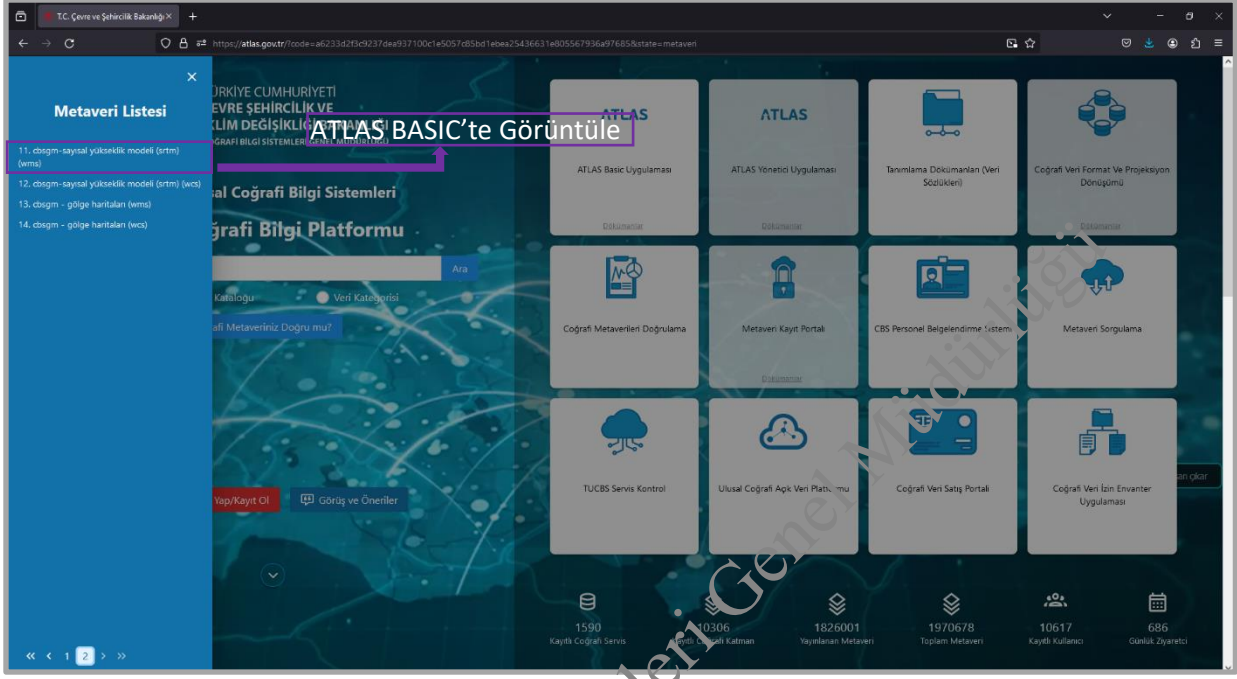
T.C. Çevre ve Şehircilik Bakanlığı ×

https://atlas.gov.tr/?code=a6233d2f3c9237dea937100c1e5057c85bd1ebea25436631e805567936a97685&state=metaveri

Metaveri Listesi

11. cbsgm-sayısal yükseklik modeli (srtm) (wms)
12. cbsgm-sayısal yükseklik modeli (srtm) (wcs)
13. cbsgm - gölge haritaları (wms)
14. cbsgm - gölge haritaları (wcs)

« ‹ 1 2 › »

ÜRKİYE CUMHURİYETİ
EVRE ŞEHİRCİLİK VE
KLİM DEĞİŞİKLİĞİ BAKANLIĞI
OĞRAFİ BİLGİ SİSTEMLERİ GENEL MÜDÜRLÜĞÜ

ATLAS BASIC'te Görüntüle

sal Coğrafi Bilgi Sistemleri
ğrafi Bilgi Platformu

Ara

Kataloğu Veri Kategorisi

afi Metaveriniz Doğru mu?

Yap/Kayıt Ol Görüş ve Öneriler

ATLAS
ATLAS Basic Uygulaması
Dokümanlar

ATLAS
ATLAS Yönetici Uygulaması
Dokümanlar

Tanımlama Dokümanları (Veri Sözlükleri)

Coğrafi Veri Format Ve Projeksiyon Dönüşümü
Dokümanlar

Coğrafi Metaverileri Doğrulama

Metaveri Kayıt Portalı
Dokümanlar

CBS Personel Belgelendirme Sistemi

Metaveri Sorgulama

TUCBS Servis Kontrol

Ulusal Coğrafi Açık Veri Platformu

Coğrafi Veri Satış Portalı

Coğrafi Veri İzin Envanter Uygulaması

arı çıkar

1590 Kayıtlı Coğrafi Servis
10306 Kayıtlı Coğrafi Katman
1826001 Yayımlanan Metaveri
1970678 Toplam Metaveri
10617 Kayıtlı Kullanıcı
686 Günlük Ziyaretçi

Coğrafi Bilgi Sistemleri Genel Müdürlüğü